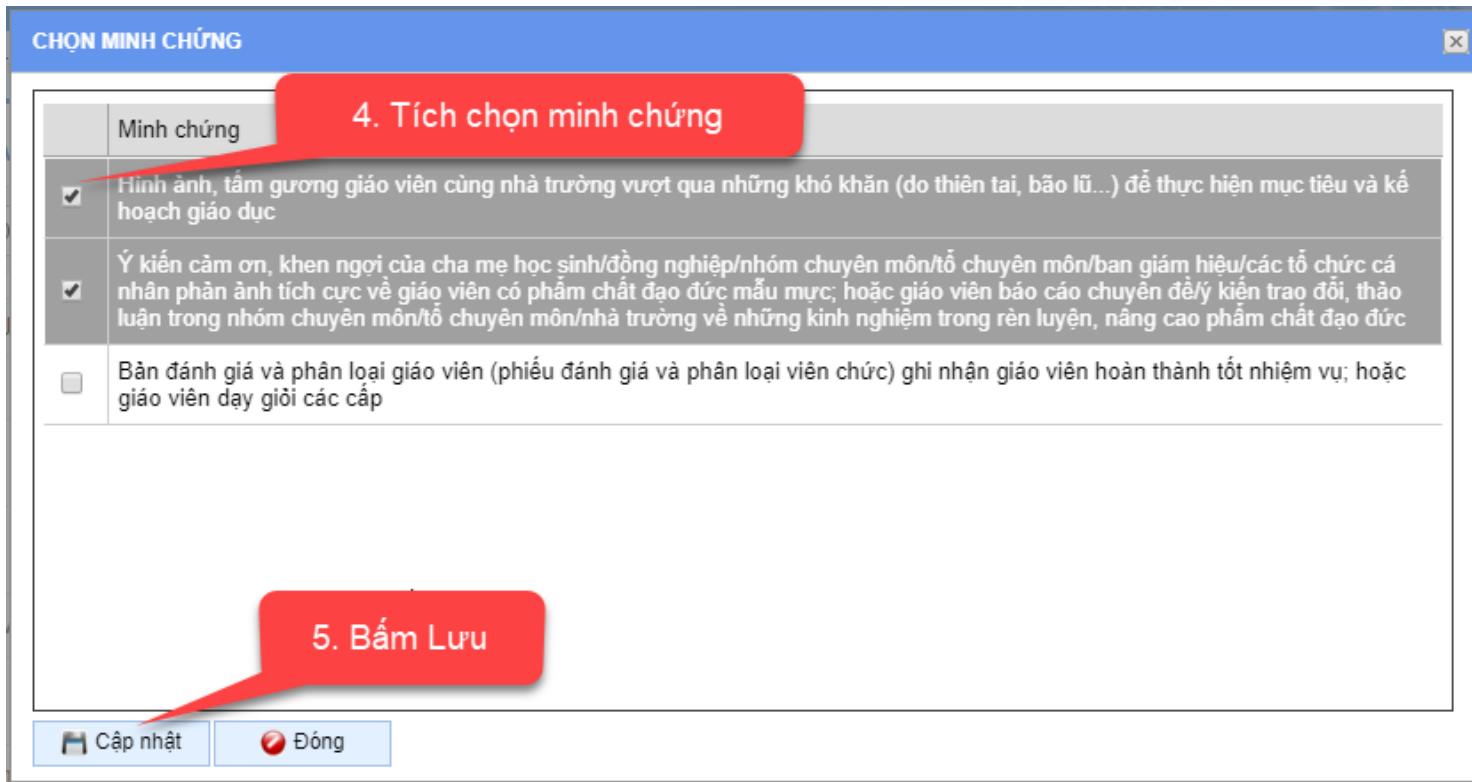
CHỌN MINH CHỨNG

4. Tích chọn minh chứng

| | Minh chứng |
|---|---|
| ☑ | Hình ảnh, tấm gương giáo viên cùng nhà trường vượt qua những khó khăn (do thiên tai, bão lũ...) để thực hiện mục tiêu và kế hoạch giáo dục |
| ☑ | Ý kiến cảm ơn, khen ngợi của cha mẹ học sinh/đồng nghiệp/nhóm chuyên môn/tổ chuyên môn/ban giám hiệu/các tổ chức cá nhân phản ảnh tích cực về giáo viên có phẩm chất đạo đức mẫu mực; hoặc giáo viên báo cáo chuyên đề/ý kiến trao đổi, thảo luận trong nhóm chuyên môn/tổ chuyên môn/nhà trường về những kinh nghiệm trong rèn luyện, nâng cao phẩm chất đạo đức |
| ☐ | Bản đánh giá và phân loại giáo viên (phiếu đánh giá và phân loại viên chức) ghi nhận giáo viên hoàn thành tốt nhiệm vụ; hoặc giáo viên dạy giỏi các cấp |

5. Bấm Lưu

Cập nhật
Đóng